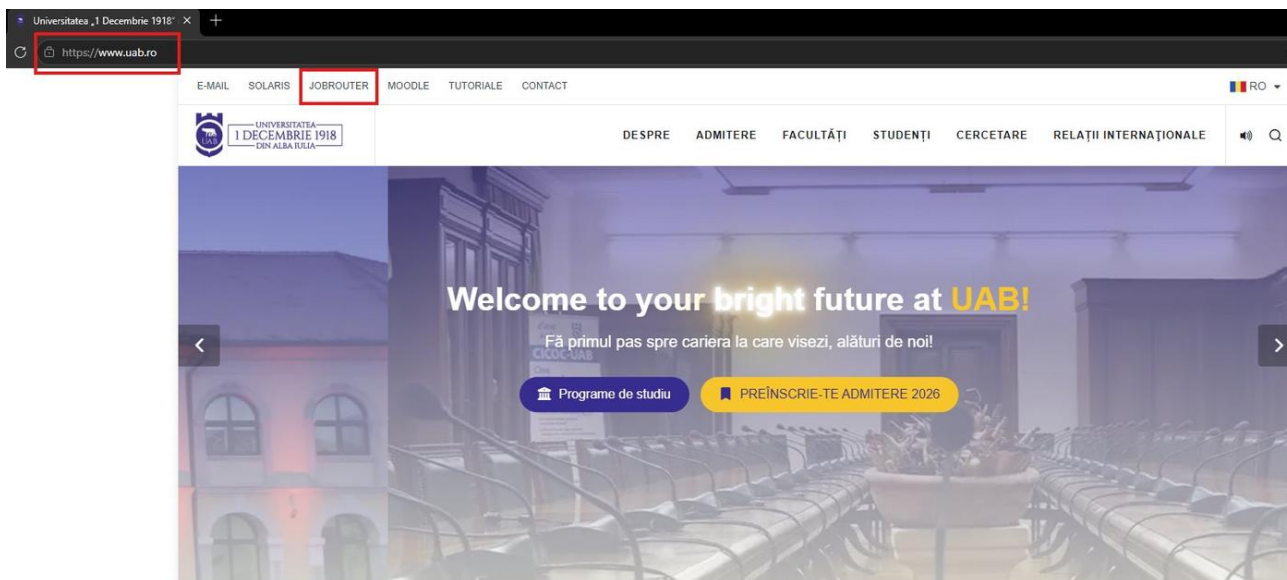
Universitatea „1 Decembrie 1918"

https://www.uab.ro

E-MAIL SOLARIS JOBROUTER MOODLE TUTORIALE CONTACT

RO

UNIVERSITATEA 1 DECEMBRIE 1918 DIN ALBA IULIA

DESPRE ADMITERE FACULTĂȚI STUDENȚI CERCETARE RELAȚII INTERNAȚIONALE

CICOC-UAB

Welcome to your bright future at UAB!

Fă primul pas spre cariera la care visezi, alături de noi!

Programe de studiu

PREÎNSCRIE-TE ADMITERE 2026